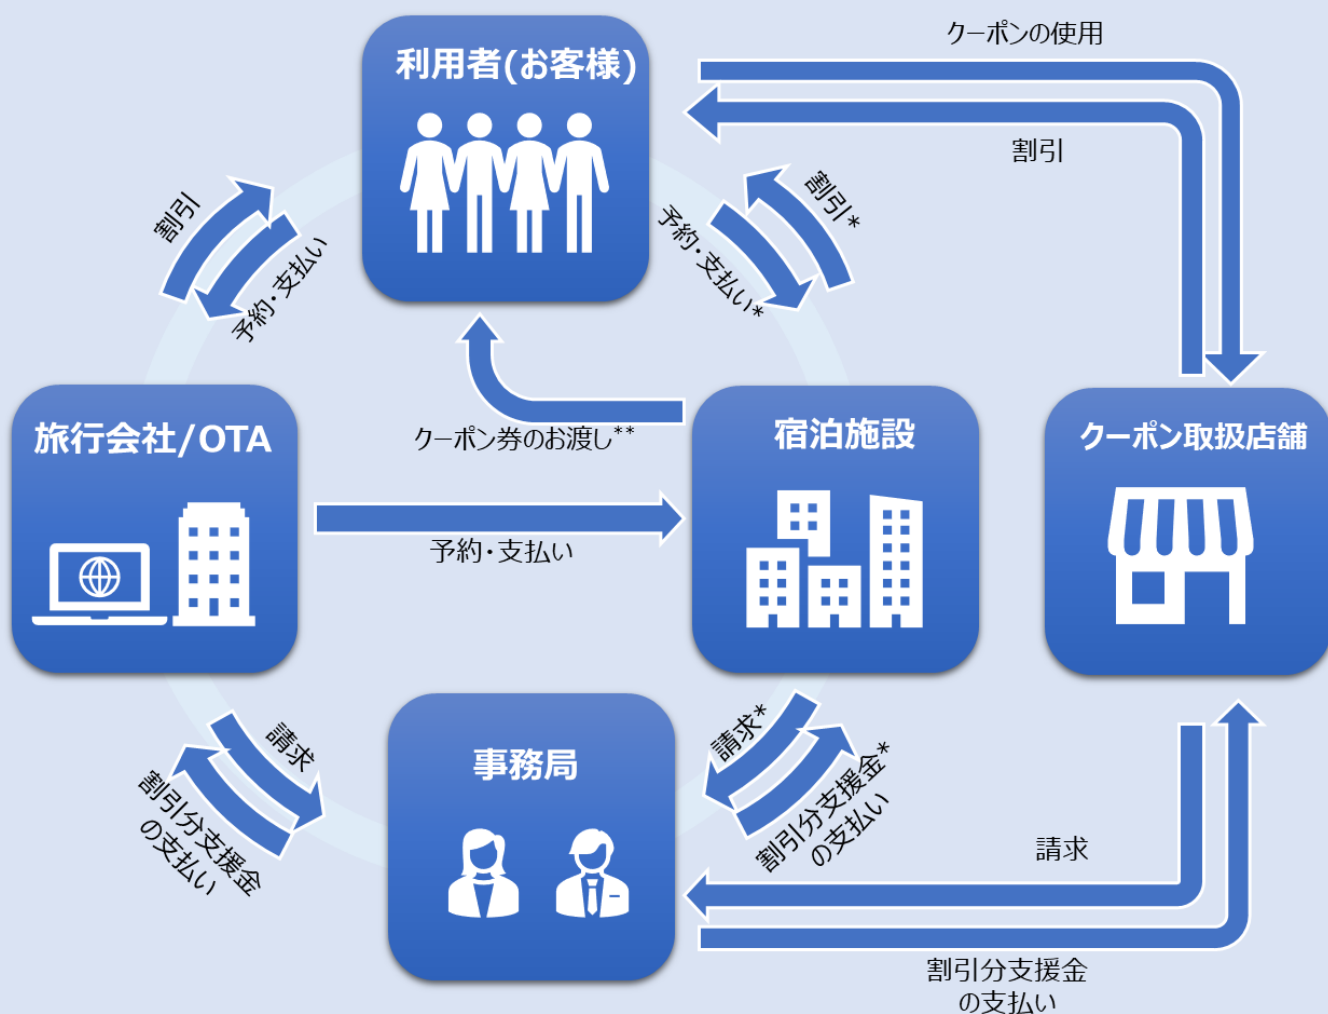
利用者(お客様)

クーポンの使用

割引

割引

予約・支払い

割引*

予約・支払い*

クーポン券のお渡し**

旅行会社/OTA

宿泊施設

クーポン取扱店舗

予約・支払い

事務局

請求

割引分支援金の支払い

請求*

割引分支援金*の支払い

請求

割引分支援金の支払い